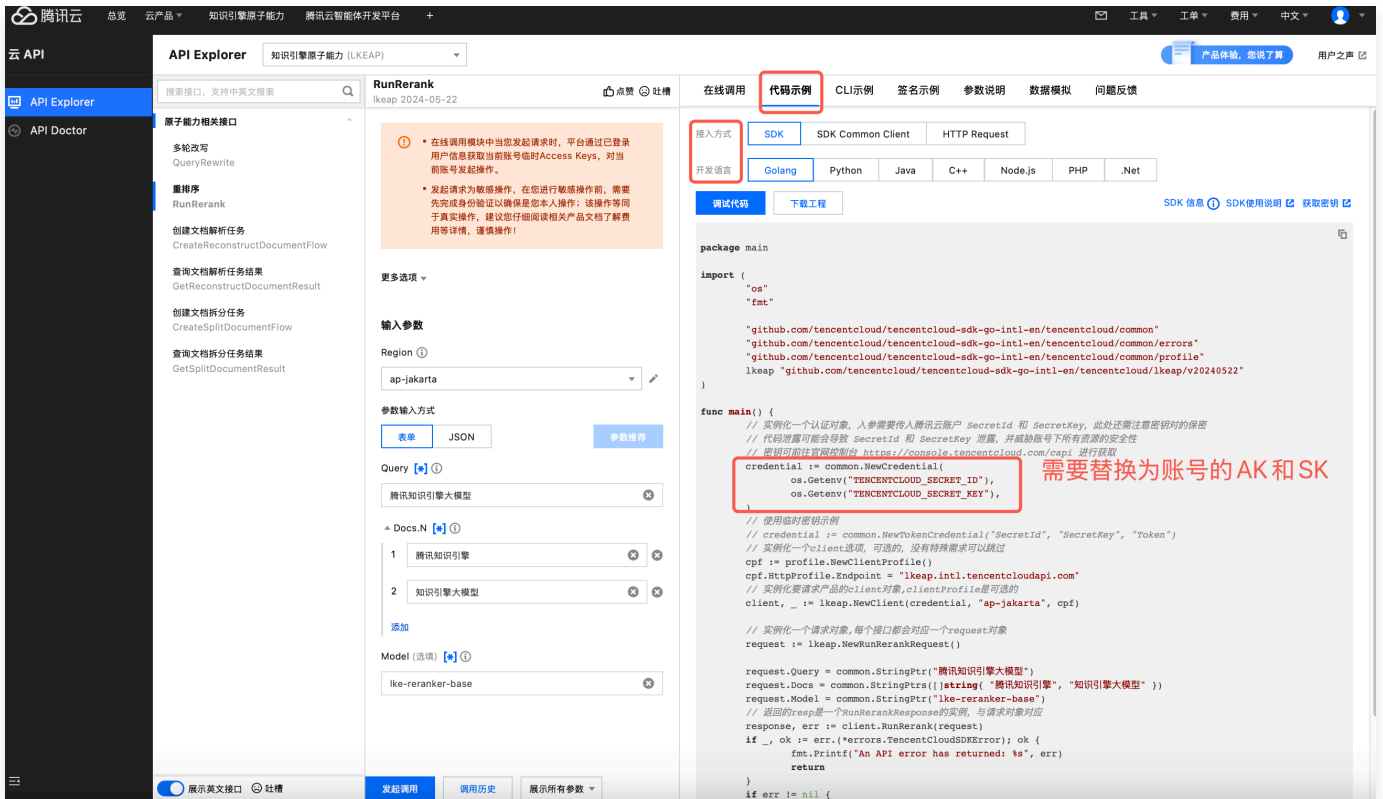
腾讯云 总览 云产品 知识引擎原子能力 腾讯云智能体开发平台 + 工具 工单 费用 中文

云 API
API Explorer
API Doctor

API Explorer 知识引擎原子能力 (LKEAP)

产品体验，您说了算 用户之声

搜索接口，支持中英文搜索

原子能力相关接口
多轮改写
QueryRewrite
重排序
RunRerank
创建文档解析任务
CreateReconstructDocumentFlow
查询文档解析任务结果
GetReconstructDocumentResult
创建文档拆分任务
CreateSplitDocumentFlow
查询文档拆分任务结果
GetSplitDocumentResult

展示英文接口 吐槽

RunRerank
lkeap 2024-05-22
点赞 吐槽

• 在线调用模块中当您发起请求时，平台通过已登录用户信息获取当前账号临时Access Keys，对当前账号发起操作。

• 发起请求为敏感操作，在您进行敏感操作前，需要先完成身份验证以确保是您本人操作；该操作等同于真实操作，建议您仔细阅读相关产品文档了解费用等详情，谨慎操作！

更多选项

输入参数
Region
ap-jakarta
参数输入方式
表单 JSON 参数推荐
Query [*]
腾讯知识引擎大模型
Docs.N [*]
1 腾讯知识引擎
2 知识引擎大模型
添加
Model (选填) [*]
lke-reranker-base

发起调用 调用历史 展示所有参数

在线调用 代码示例 CLI示例 签名示例 参数说明 数据模拟 问题反馈

接入方式 SDK SDK Common Client HTTP Request
开发语言 Golang Python Java C++ Node.js PHP .Net

调试代码 下载工程 SDK 信息 SDK使用说明 获取密钥

package main

import (
	"os"
	"fmt"

	"github.com/tencentcloud/tencentcloud-sdk-go-intl-en/tencentcloud/common"
	"github.com/tencentcloud/tencentcloud-sdk-go-intl-en/tencentcloud/common/errors"
	"github.com/tencentcloud/tencentcloud-sdk-go-intl-en/tencentcloud/common/profile"
	lkeap "github.com/tencentcloud/tencentcloud-sdk-go-intl-en/tencentcloud/lkeap/v20240522"
)

func main() {
	// 实例化一个认证对象，入参需要传入腾讯云账户 SecretId 和 SecretKey，此处还需注意密钥对的保密
	// 代码泄露可能会导致 SecretId 和 SecretKey 泄露，并威胁账号下所有资源的安全性
	// 密钥可前往官网控制台 https://console.tencentcloud.com/capi 进行获取
	credential := common.NewCredential(
		os.Getenv("TENCENTCLOUD_SECRET_ID"),
		os.Getenv("TENCENTCLOUD_SECRET_KEY"),
	)
	// 使用临时密钥示例
	// credential := common.NewTokenCredential("SecretId", "SecretKey", "Token")
	// 实例化一个client选项，可选的，没有特殊需求可以跳过
	cpf := profile.NewClientProfile()
	cpf.HttpProfile.Endpoint = "lkeap.intl.tencentcloudapi.com"
	// 实例化要请求产品的client对象,clientProfile是可选的
	client, _ := lkeap.NewClient(credential, "ap-jakarta", cpf)

	// 实例化一个请求对象,每个接口都会对应一个request对象
	request := lkeap.NewRunRerankRequest()

	request.Query = common.StringPtr("腾讯知识引擎大模型")
	request.Docs = common.StringPtrs([]string{ "腾讯知识引擎", "知识引擎大模型" })
	request.Model = common.StringPtr("lke-reranker-base")
	// 返回的resp是一个RunRerankResponse的实例，与请求对象对应
	response, err := client.RunRerank(request)
	if _, ok := err.(*errors.TencentCloudSDKError); ok {
		fmt.Printf("An API error has returned: %s", err)
		return
	}
	if err != nil {

需要替换为账号的AK和SK